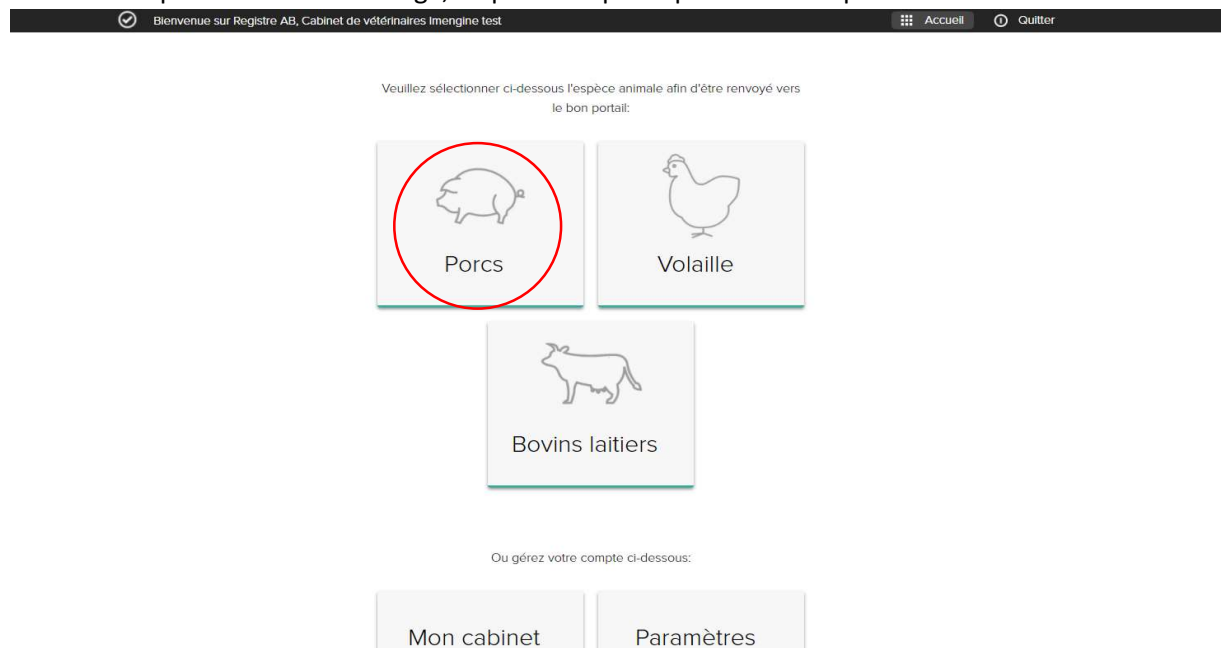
Bienvenue sur Registre AB, Cabinet de vétérinaires Imengine test

Accueil

Quitter

Veuillez sélectionner ci-dessous l'espèce animale afin d'être renvoyé vers le bon portail:

Porcs

Volaille

Bovins laitiers

Ou gérez votre compte ci-dessous:

Mon cabinet

Paramètres